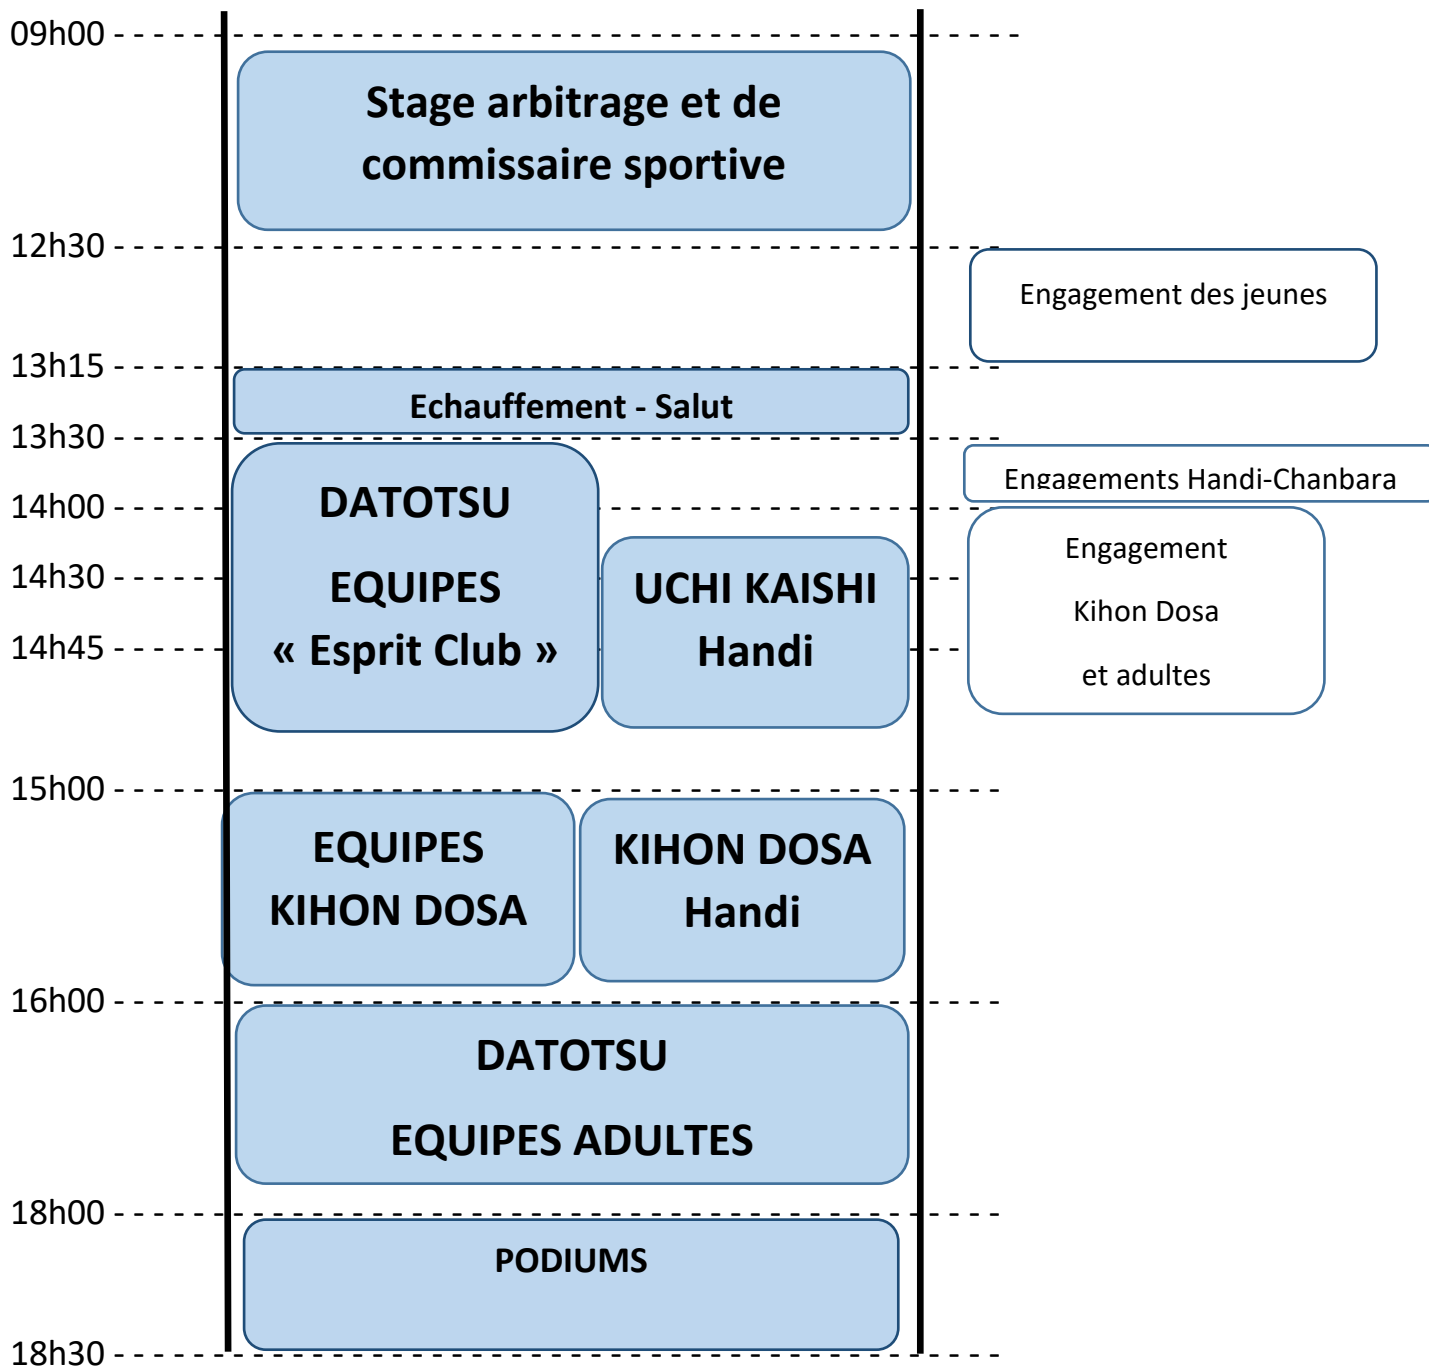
09h00

Stage arbitrage et de commissaire sportive

12h30

Engagement des jeunes

13h15

Echauffement - Salut

13h30

Engagements Handi-Chanbara

14h00

DATOTSU

EQUIPES
« Esprit Club »

14h30

UCHI KAISHI
Handi

Engagement

Kihon Dosa

et adultes

14h45

15h00

EQUIPES
KIHON DOSA

KIHON DOSA
Handi

16h00

DATOTSU

EQUIPES ADULTES

18h00

PODIUMS

18h30